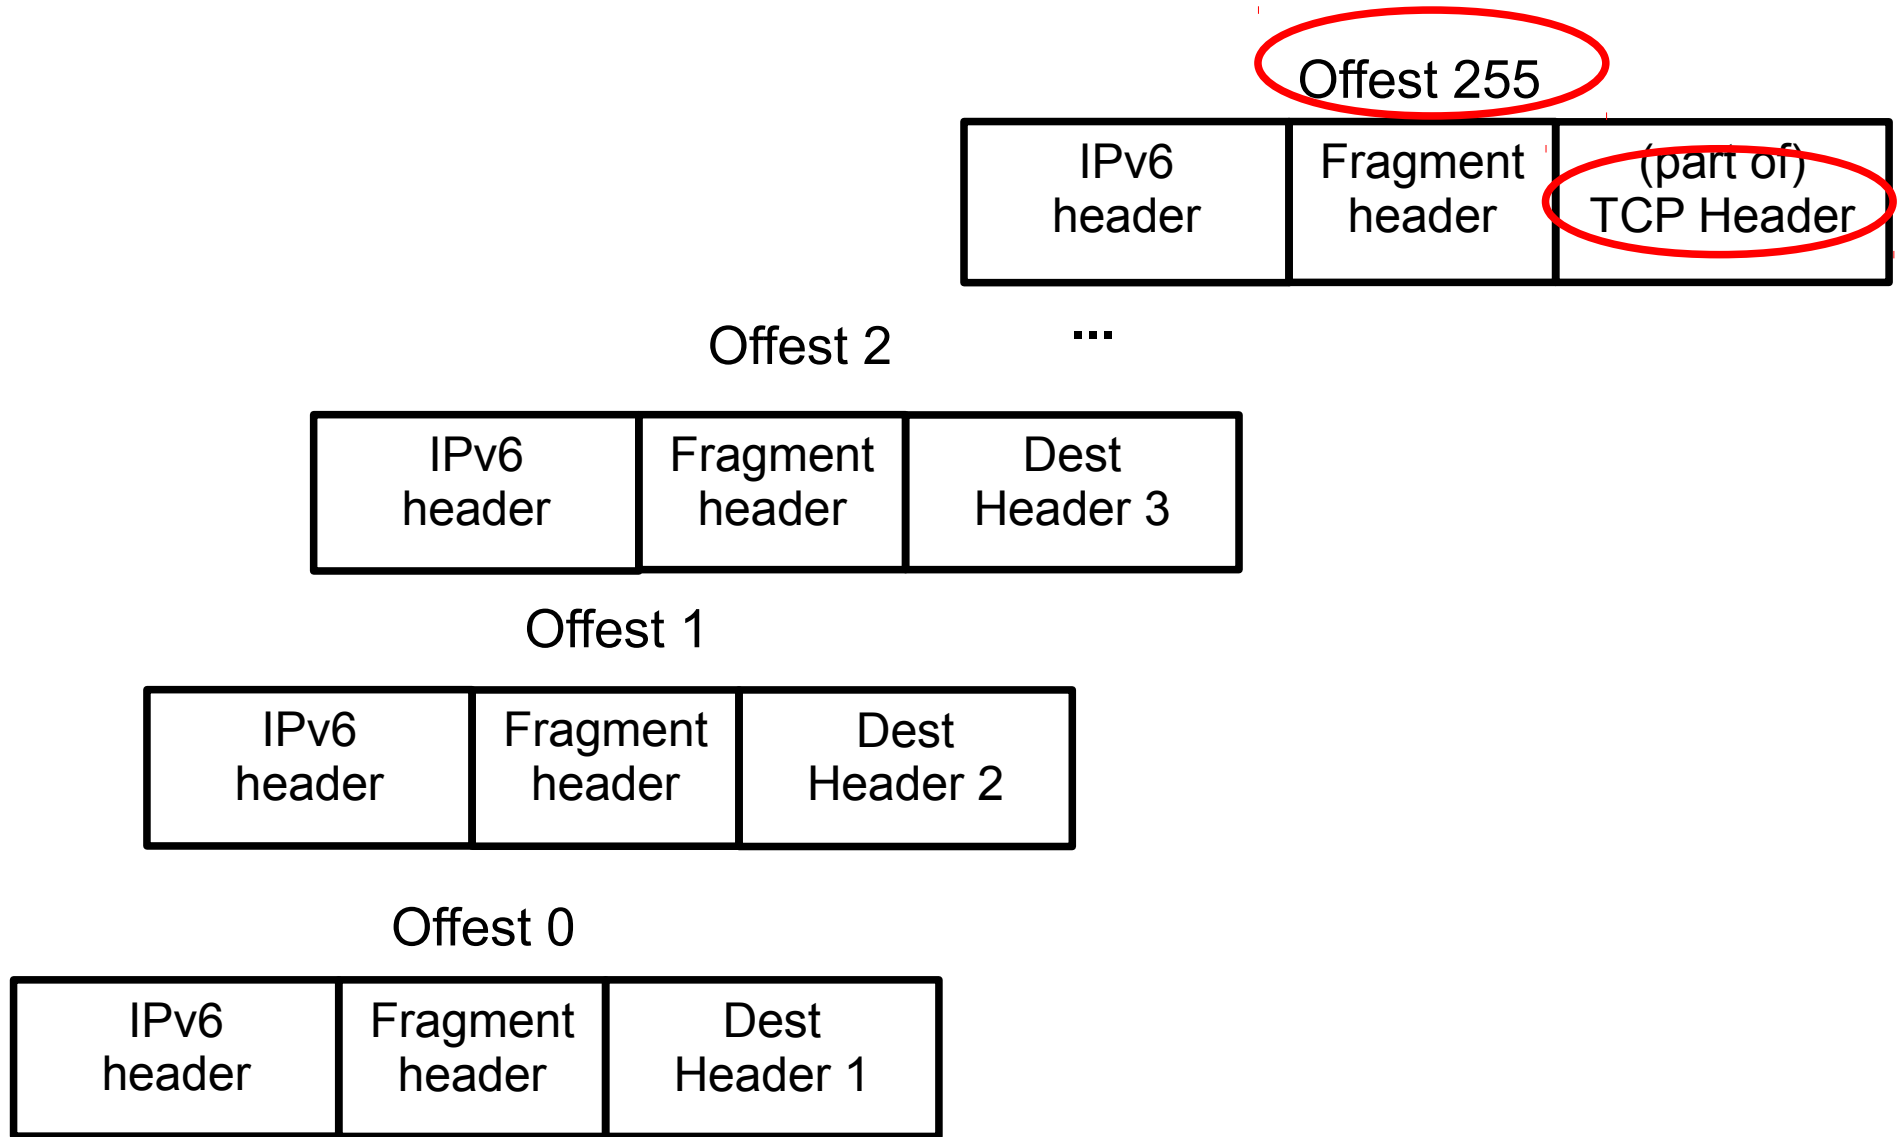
Offest 255

| IPv6 header | Fragment header | (part of) TCP Header |
|---|---|---|

...

Offest 2

| IPv6 header | Fragment header | Dest Header 3 |
|---|---|---|

Offest 1

| IPv6 header | Fragment header | Dest Header 2 |
|---|---|---|

Offest 0

| IPv6 header | Fragment header | Dest Header 1 |
|---|---|---|